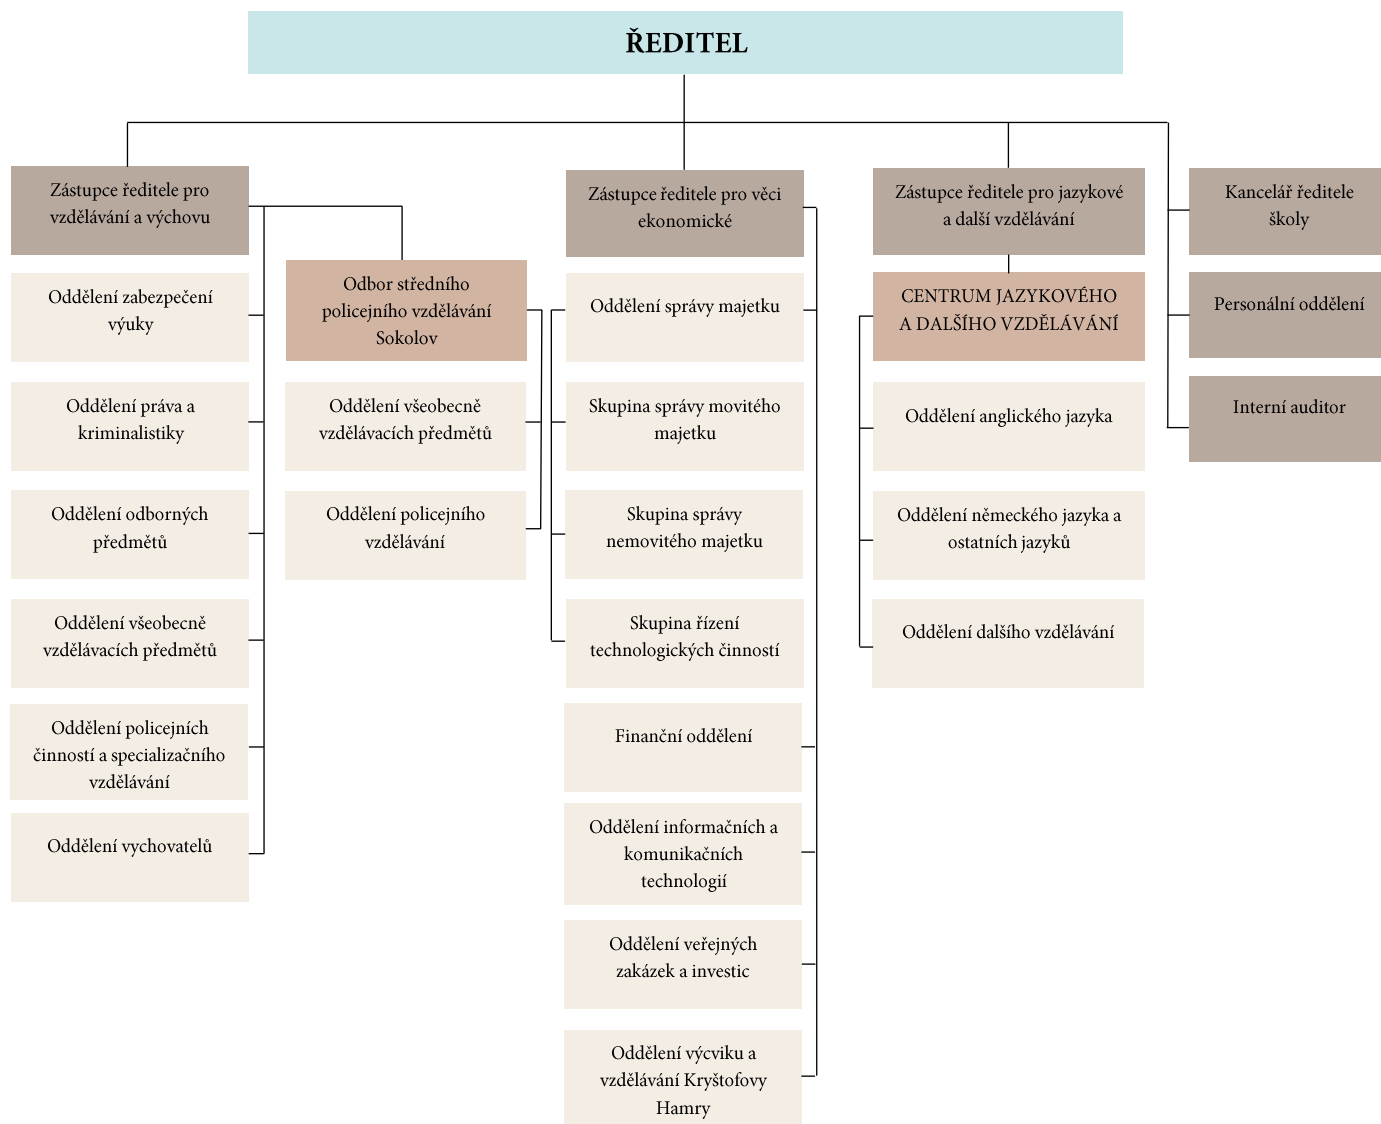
ŘEDITEL

Zástupce ředitele pro vzdělávání a výchovu

Oddělení zabezpečení výuky

Oddělení práva a kriminalistiky

Oddělení odborných předmětů

Oddělení všeobecně vzdělávacích předmětů

Oddělení policejních činností a specializačního vzdělávání

Oddělení vychovatelů

Odbor středního policejního vzdělávání Sokolov

Oddělení všeobecně vzdělávacích předmětů

Oddělení policejního vzdělávání

Zástupce ředitele pro věci ekonomické

Oddělení správy majetku

Skupina správy movitého majetku

Skupina správy nemovitého majetku

Skupina řízení technologických činností

Finanční oddělení

Oddělení informačních a komunikačních technologií

Oddělení veřejných zakázek a investic

Oddělení výcviku a vzdělávání Kryštofovy Hamry

Zástupce ředitele pro jazykové a další vzdělávání

CENTRUM JAZYKOVÉHO A DALŠÍHO VZDĚLÁVÁNÍ

Oddělení anglického jazyka

Oddělení německého jazyka a ostatních jazyků

Oddělení dalšího vzdělávání

Kancelář ředitele školy

Personální oddělení

Interní auditor